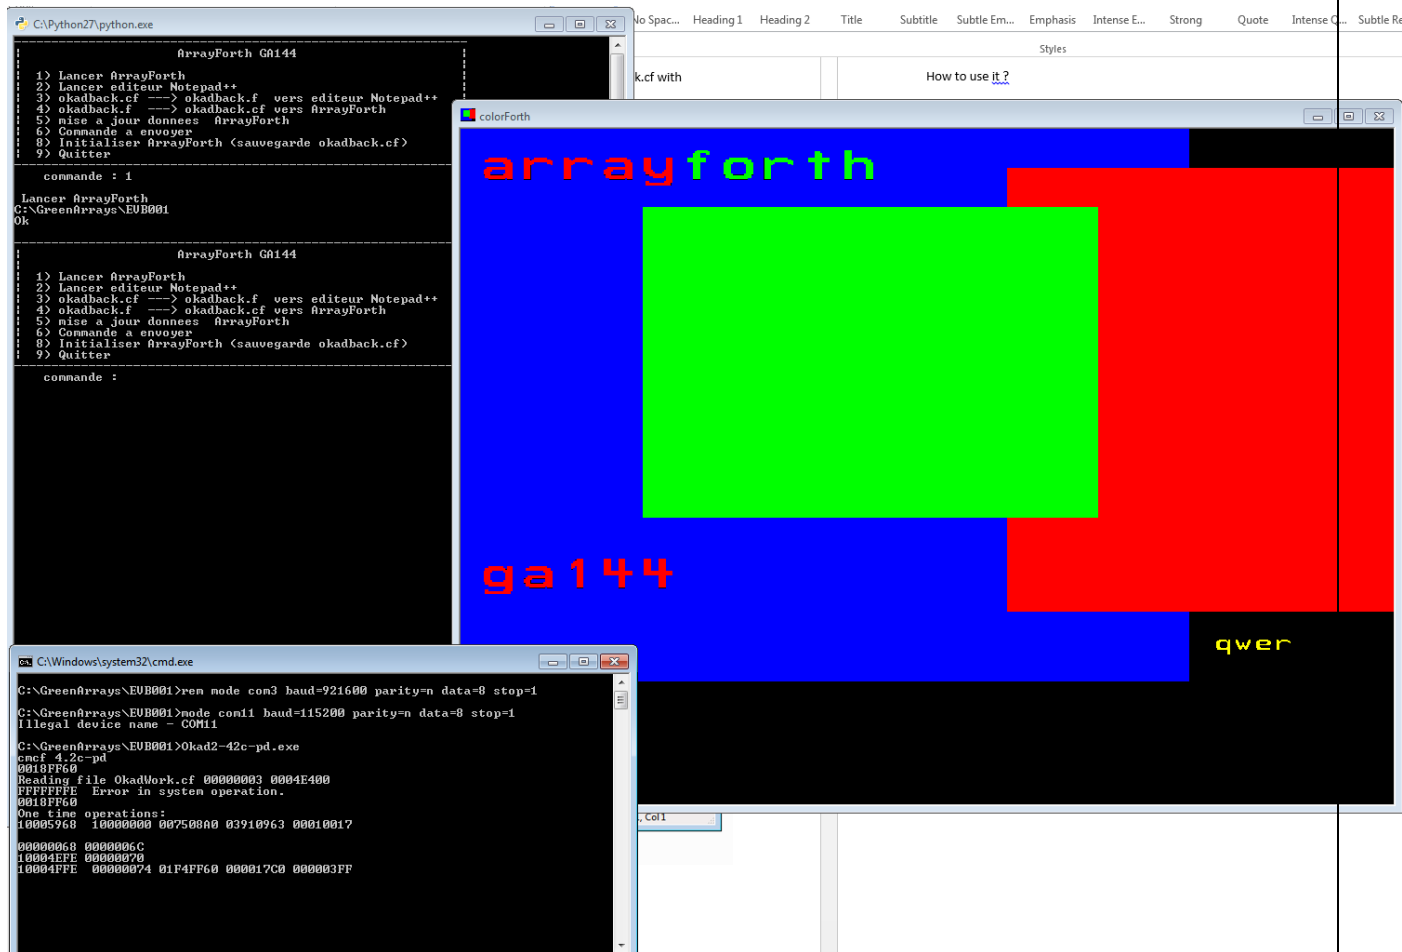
C:\Python27\python.exe

ArrayForth GA144

1) Lancer ArrayForth
2) Lancer editeur Notepad++
3) okadback.cf ---> okadback.f vers editeur Notepad++
4) okadback.f ---> okadback.cf vers ArrayForth
5) mise a jour donnees ArrayForth
6) Commande a envoyer
8) Initialiser ArrayForth (sauvegarde okadback.cf)
9) Quitter

commande : 1

Lancer ArrayForth
C:\GreenArrays\EVB001
Ok

ArrayForth GA144

1) Lancer ArrayForth
2) Lancer editeur Notepad++
3) okadback.cf ---> okadback.f vers editeur Notepad++
4) okadback.f ---> okadback.cf vers ArrayForth
5) mise a jour donnees ArrayForth
6) Commande a envoyer
8) Initialiser ArrayForth (sauvegarde okadback.cf)
9) Quitter

commande :

No Spac... Heading 1 Heading 2 Title Subtitle Subtle Em... Emphasis Intense E... Strong Quote Intense Q... Subtle Re

Styles

k.cf with

How to use it ?

colorForth

arrayforth

ga144

qwer

C:\Windows\system32\cmd.exe

C:\GreenArrays\EVB001>rem mode com3 baud=921600 parity=n data=8 stop=1

C:\GreenArrays\EVB001>mode com11 baud=115200 parity=n data=8 stop=1
Illegal device name - COM11

C:\GreenArrays\EVB001>Okad2-42c-pd.exe
cmcf 4.2c-pd
0018FF60
Reading file OkadWork.cf 00000003 0004E400
FFFFFFFE Error in system operation.
0018FF60
One time operations:
10005968 10000000 007508A0 03910963 00010017

00000068 0000006C
10004EFE 00000070
10004FFE 00000074 01F4FF60 000017C0 000003FF

, Col 1